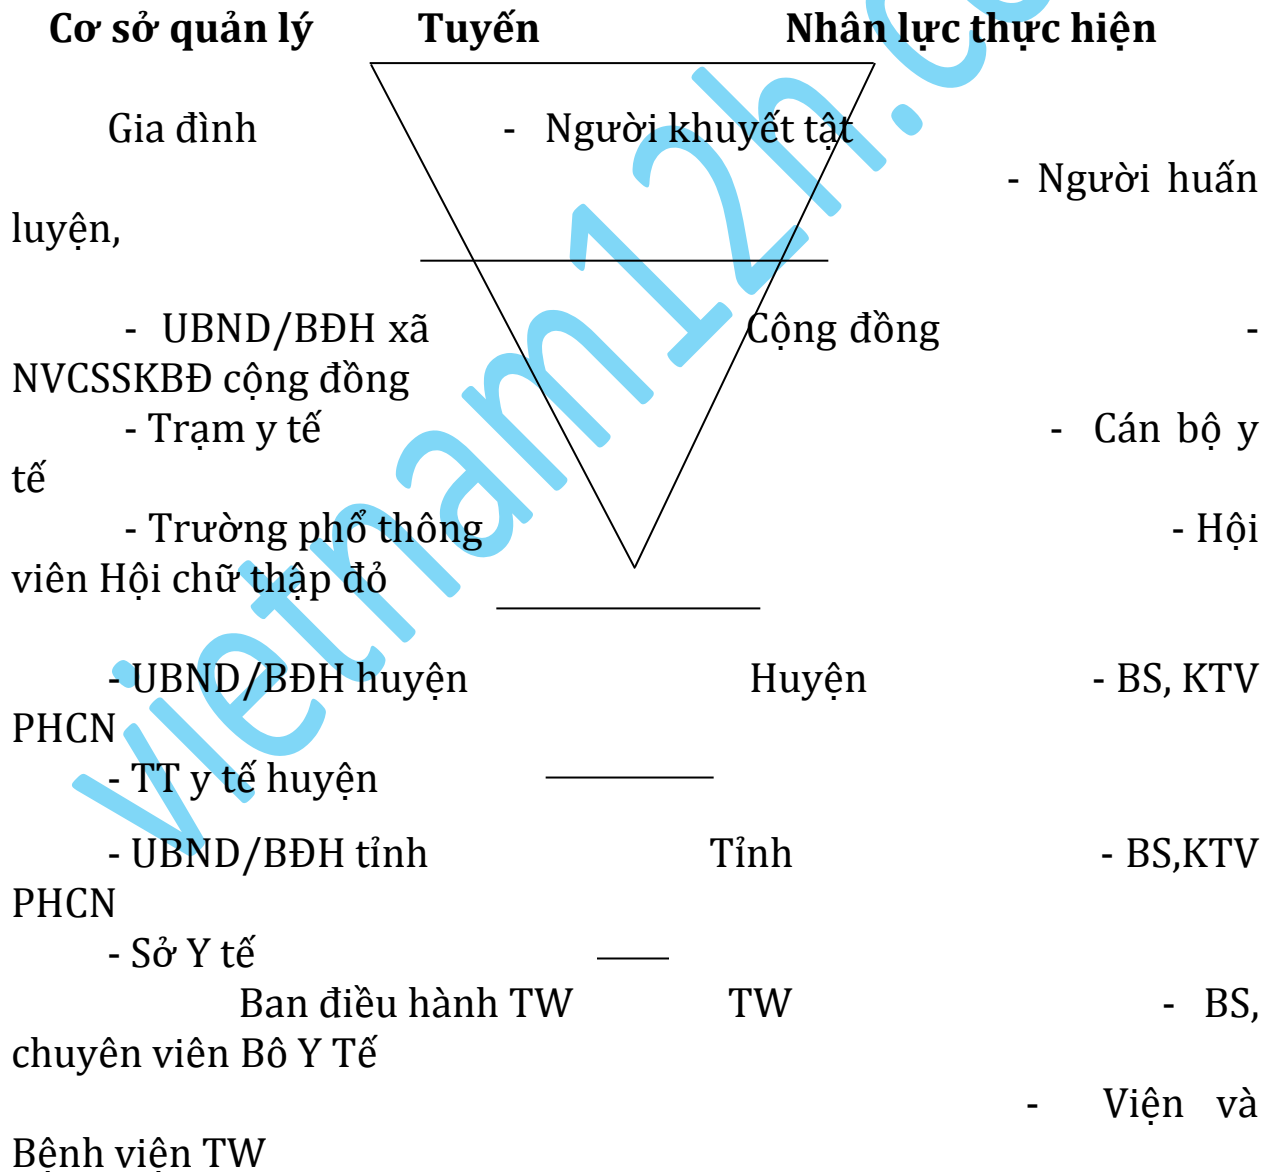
Cơ sở quản lý Tuyến Nhân lực thực hiện

Gia đình - Người khuyết tật

- Người huấn luyện,

- UBND/BĐH xã Cộng đồng - NVCSSKBĐ cộng đồng

- Trạm y tế - Cán bộ y tế

- Trường phổ thông - Hội viên Hội chữ thập đỏ

- UBND/BĐH huyện Huyện - BS, KTV PHCN

- TT y tế huyện

- UBND/BĐH tỉnh Tỉnh - BS,KTV PHCN

- Sở Y tế

Ban điều hành TW TW - BS, chuyên viên Bô Y Tế

- Viện và Bệnh viện TW

vietnam12h.com